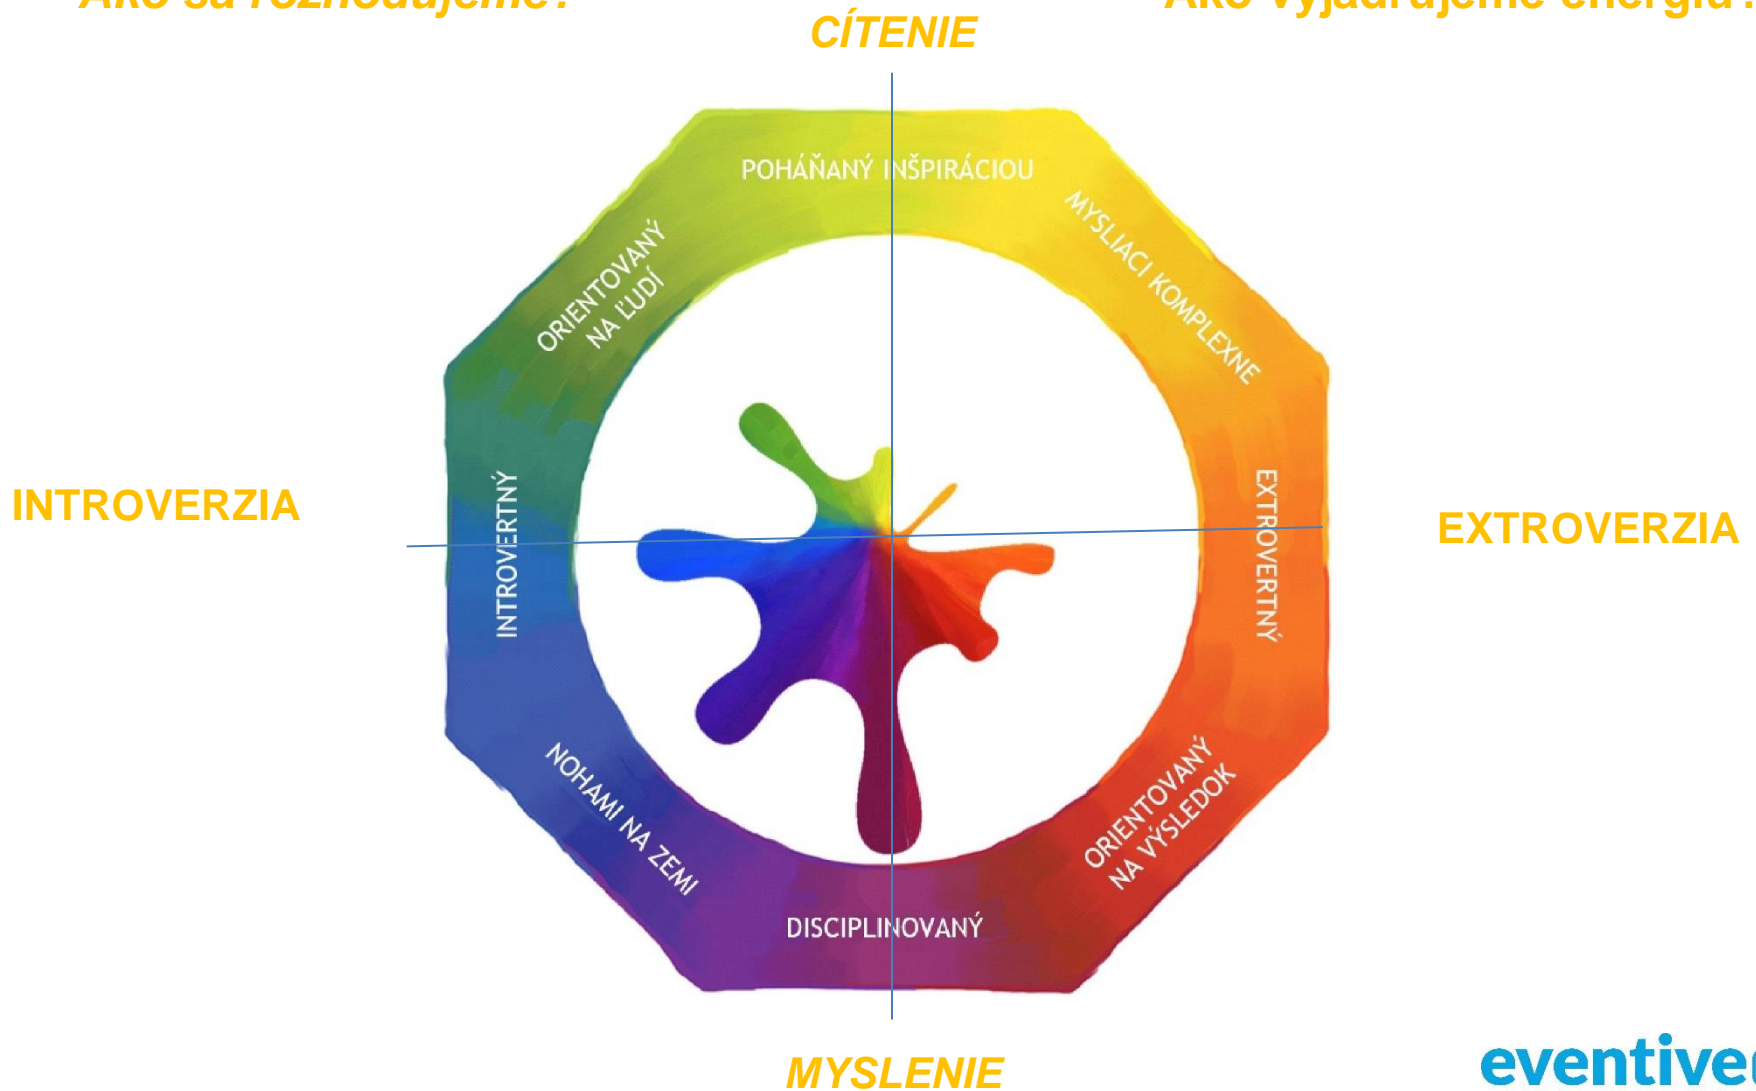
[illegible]

CÍTENIE

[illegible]

POHÁŇANÝ INŠPIRÁCIOU

ORIENTOVANÝ NA ĽUDÍ

MYSLIACI KOMPLEXNE

INTROVERZIA

INTROVERTNÝ

EXTROVERTNÝ

EXTROVERZIA

NOHAMI NA ZEMI

ORIENTOVANÝ NA VÝSLEDOK

DISCIPLINOVANÝ

MYSLENIE

eventive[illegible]